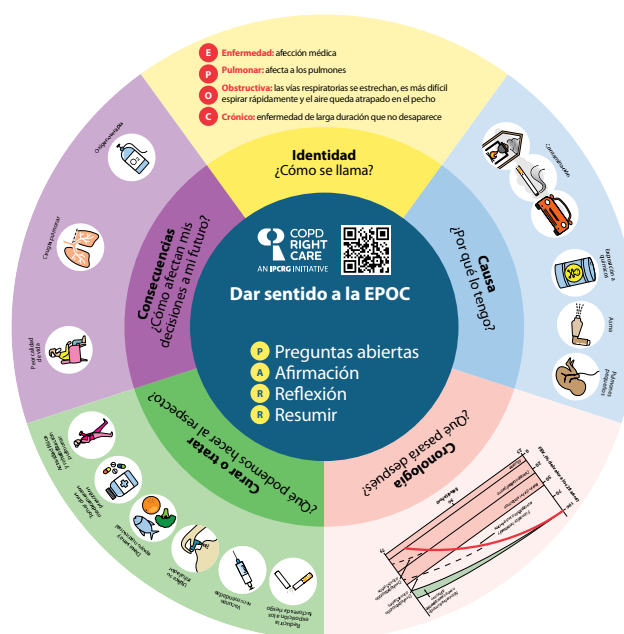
E Enfermedad: afección médica

P Pulmonar: afecta a los pulmones

O Obstructiva: las vías respiratorias se estrechan, es más difícil espirar rápidamente y el aire queda atrapado en el pecho

C Crónico: enfermedad de larga duración que no desaparece

Identidad
¿Cómo se llama?

Causa
¿Por qué lo tengo?

Contaminación

Exposición a sustancias

Asma

Problemas de desarrollo

Cronología
¿Qué pasará después?

Curar o tratar
¿Qué podemos hacer al respecto?

Consecuencias
¿Cómo afectan mis decisiones a mi futuro?

Oxígeno

Oxígeno adicional

Pérdida del aliento

COPD RIGHT CARE
AN IPCRG INITIATIVE

Dar sentido a la EPOC

P Preguntas abiertas
A Afirmación
R Reflexión
R Resumir

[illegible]